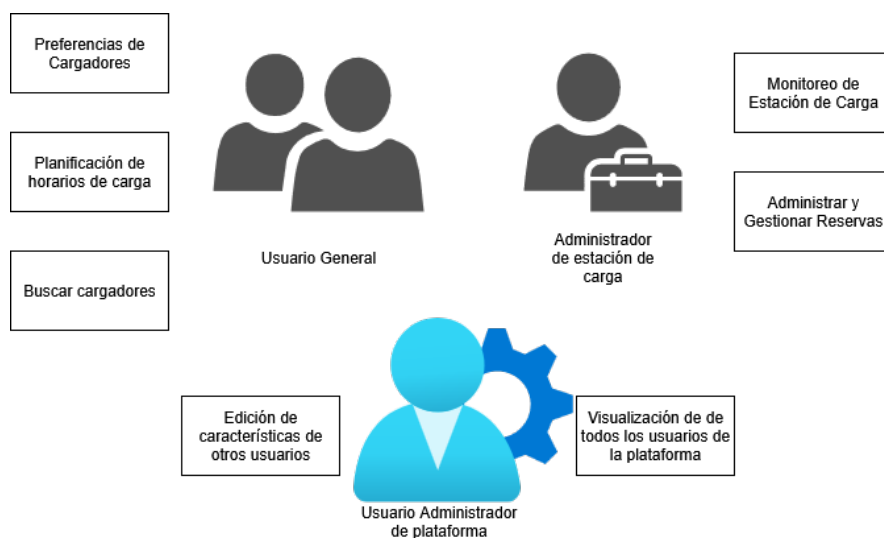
Preferencias de Cargadores

Planificación de horarios de carga

Buscar cargadores

Usuario General

Administrador de estación de carga

Monitoreo de Estación de Carga

Administrar y Gestionar Reservas

Edición de características de otros usuarios

Visualización de de todos los usuarios de la plataforma

Usuario Administrador de plataforma